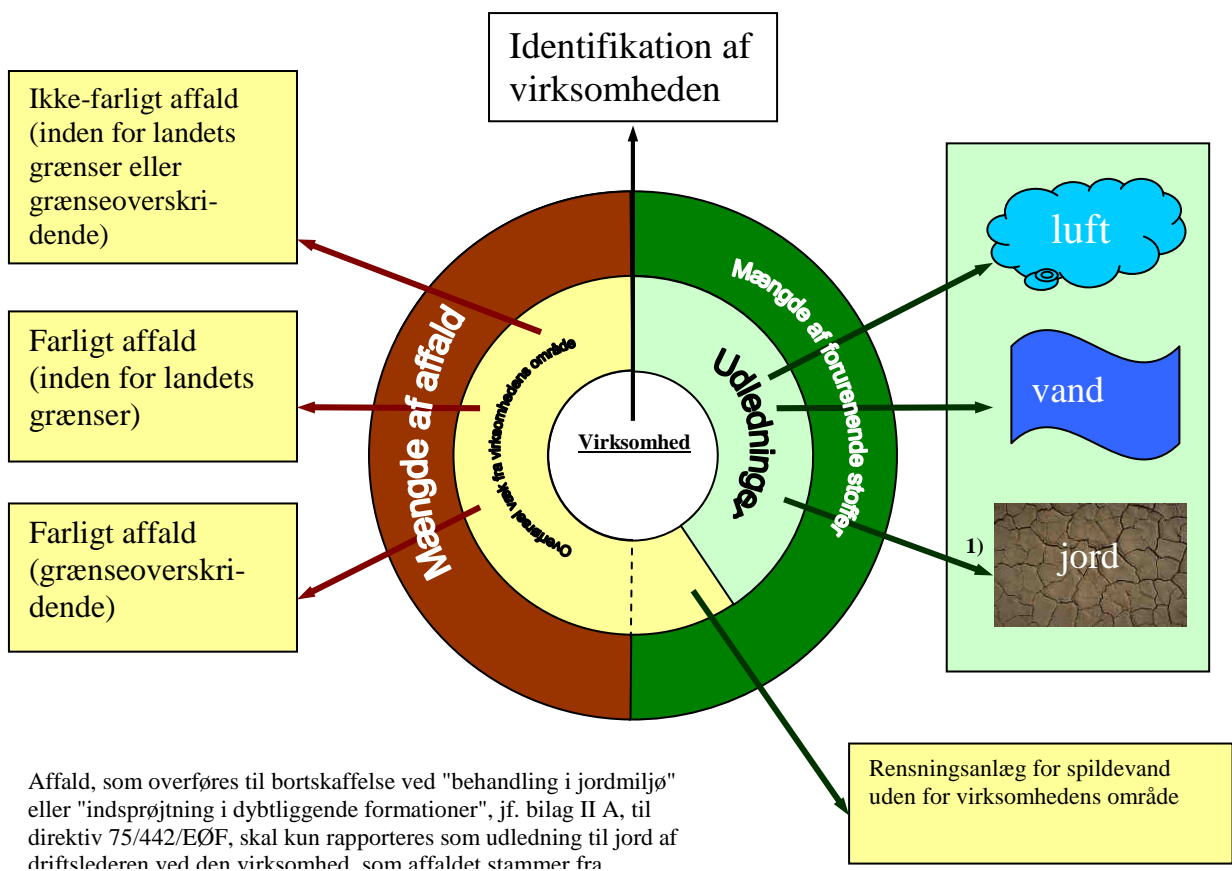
Identifikation af virksomheden

Ikke-farligt affald (inden for landets grænser eller grænseoverskridende)

Farligt affald (inden for landets grænser)

Farligt affald (grænseoverskridende)

Mængde af affald

Overført væk fra virksomhedens område

Virksomhed

Udledninger

Mængde af forurenende stoffer

luft

vand

1)

jord

Rensningsanlæg for spildevand uden for virksomhedens område

Affald, som overføres til bortskaffelse ved "behandling i jordmiljø" eller "indsprøjtning i dybtliggende formationer", jf. bilag II A, til direktiv 75/442/EØF, skal kun rapporteres som udledning til jord af driftslederen ved den virksomhed, som affaldet stammer fra.